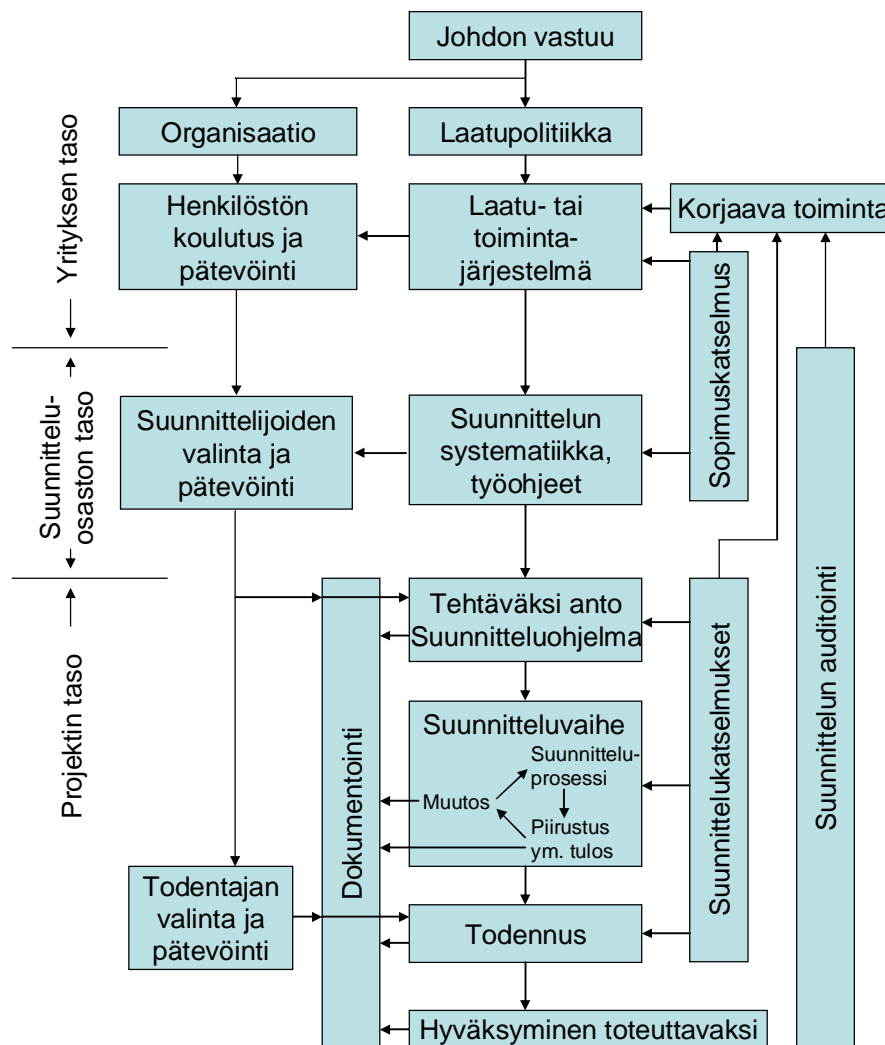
Johdon vastuu

Yrityksen taso

Organisaatio

Laatupolitiikka

Henkilöstön koulutus ja pätevöinti

Laatu- tai toiminta-järjestelmä

Korjaava toiminta

Sopimuskatselmus

Suunnittelu-osaston taso

Suunnittelijoiden valinta ja pätevöinti

Suunnittelun systematiikka, työohjeet

Projektin taso

Dokumentointi

Tehtäväksi anto Suunnitteluohjelma

Suunnittelukatselmukset

Suunnittelun auditointi

Suunnitteluvaihe

Suunnittelu-prosessi

Muutos

Piirustus ym. tulos

Todentajan valinta ja pätevöinti

Todennus

Hyväksyminen toteuttavaksi